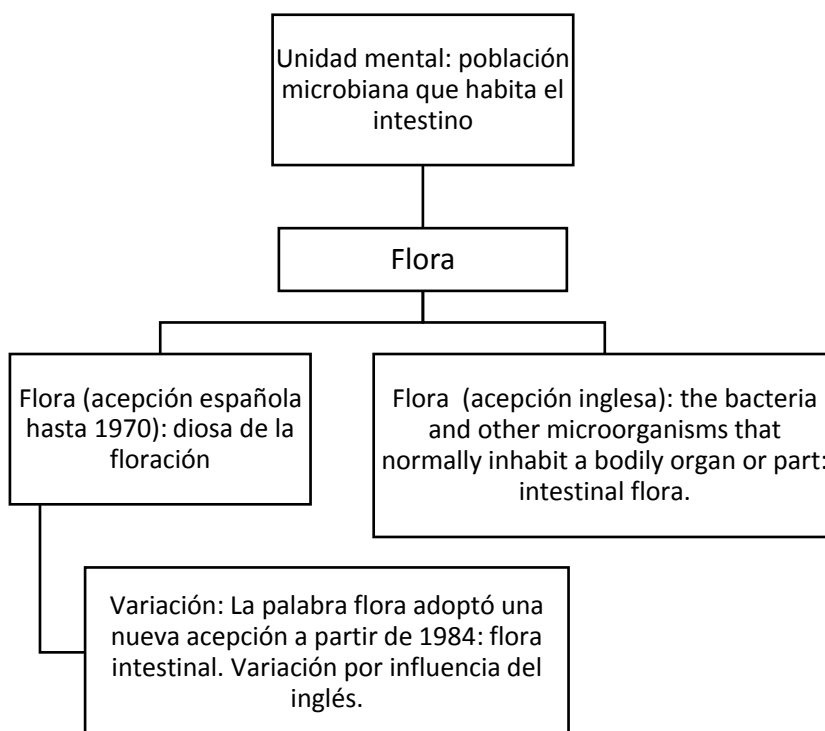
Unidad mental: población microbiana que habita el intestino

Flora

Flora (acepción española hasta 1970): diosa de la floración

Flora (acepción inglesa): the bacteria and other microorganisms that normally inhabit a bodily organ or part: intestinal flora.

Variación: La palabra flora adoptó una nueva acepción a partir de 1984: flora intestinal. Variación por influencia del inglés.